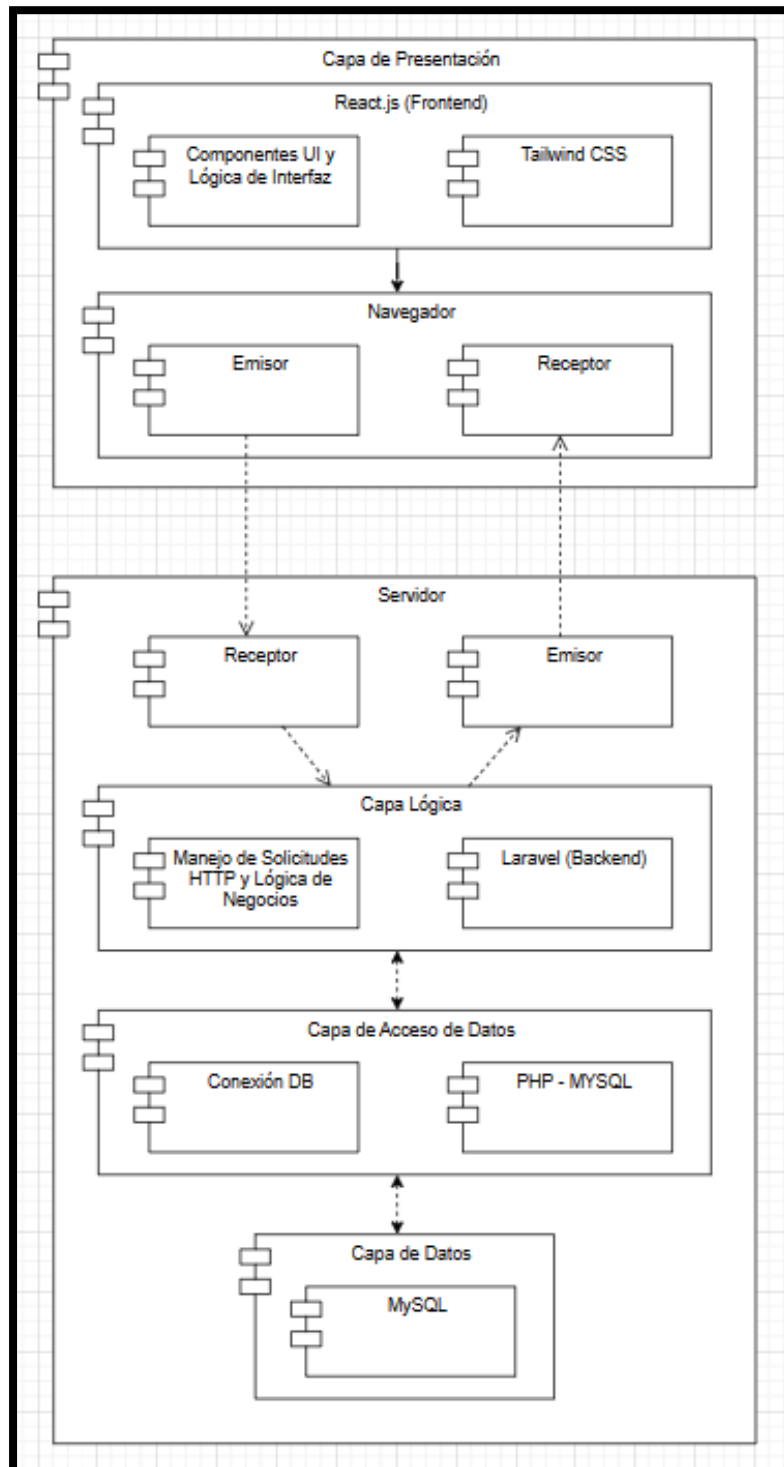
Capa de Presentación

React.js (Frontend)

Componentes UI y Lógica de Interfaz

Tailwind CSS

Navegador

Emisor

Receptor

Servidor

Receptor

Emisor

Capa Lógica

Manejo de Solicitudes HTTP y Lógica de Negocios

Laravel (Backend)

Capa de Acceso de Datos

Conexión DB

PHP - MYSQL

Capa de Datos

MySQL